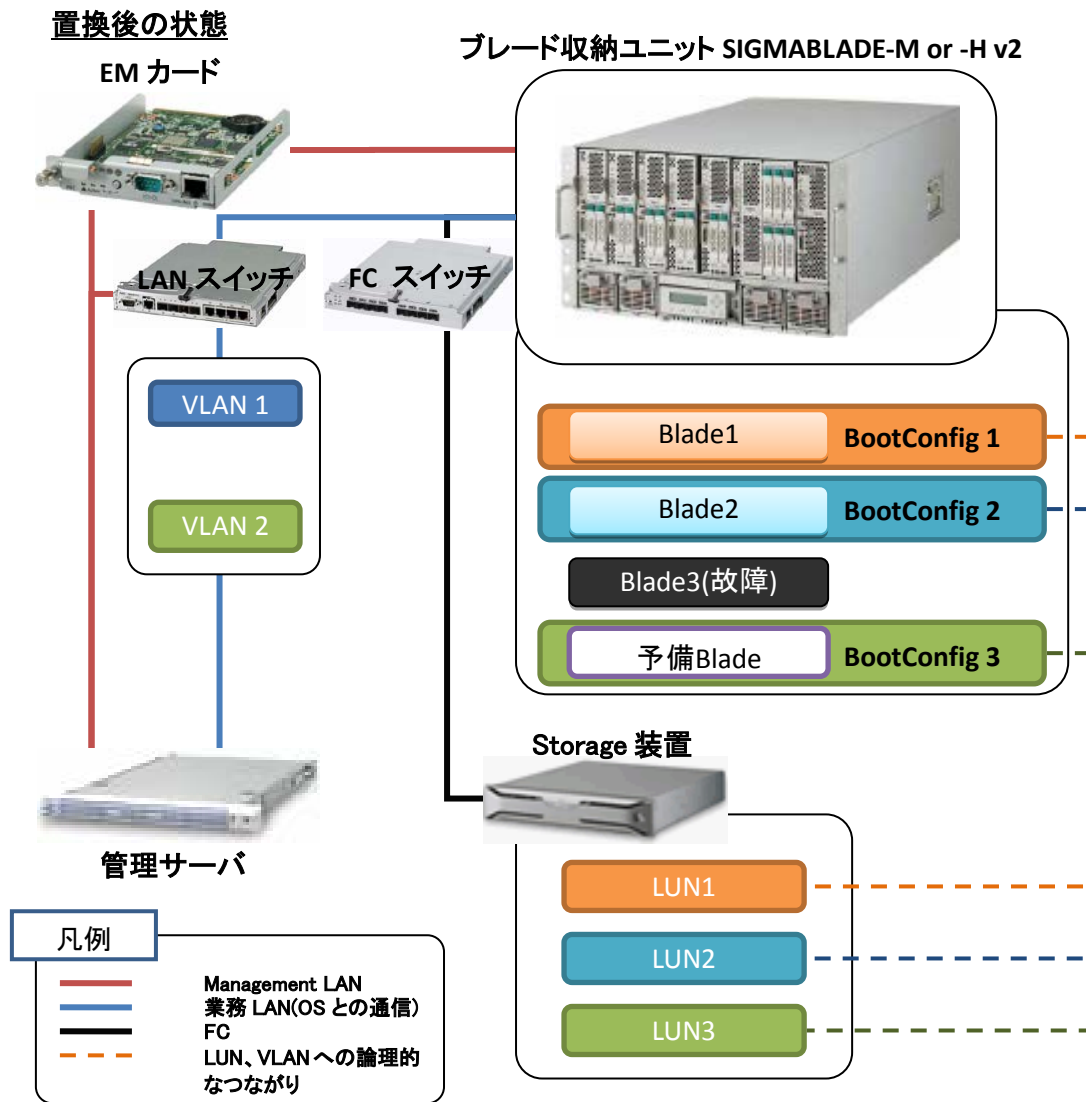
置換後の状態

EM カード

ブレード収納ユニット SIGMABLADE-M or -H v2

LAN スイッチ

FC スイッチ

VLAN 1

VLAN 2

Blade1 BootConfig 1

Blade2 BootConfig 2

Blade3(故障)

予備Blade BootConfig 3

Storage 装置

管理サーバ

LUN1

LUN2

LUN3

凡例

Management LAN
業務 LAN(OS との通信)
FC
LUN、VLAN への論理的なつながり